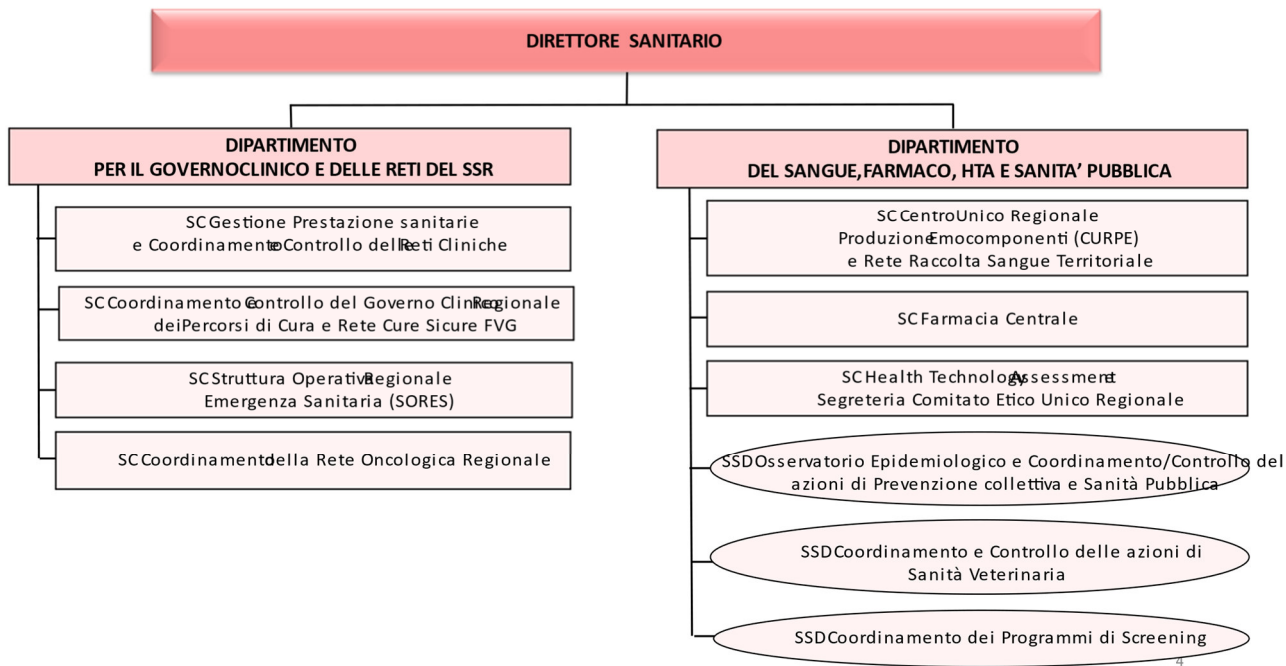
DIRETTORE SANITARIO

DIPARTIMENTO
PER IL GOVERNOCLINICO E DELLE RETI DEL SSR

SC Gestione Prestazione sanitarie e Coordinamento e Controllo delle Reti Cliniche

SC Coordinamento e Controllo del Governo Clinico Regionale dei Percorsi di Cura e Rete Cure Sicure FVG

SC Struttura Operativa Regionale Emergenza Sanitaria (SORES)

SC Coordinamento della Rete Oncologica Regionale

DIPARTIMENTO
DEL SANGUE, FARMACO, HTA E SANITA' PUBBLICA

SC Centro Unico Regionale Produzione Emocomponenti (CURPE) e Rete Raccolta Sangue Territoriale

SC Farmacia Centrale

SC Health Technology Assessment e Segreteria Comitato Etico Unico Regionale

SSD Osservatorio Epidemiologico e Coordinamento/Controllo delle azioni di Prevenzione collettiva e Sanità Pubblica

SSD Coordinamento e Controllo delle azioni di Sanità Veterinaria

SSD Coordinamento dei Programmi di Screening

4